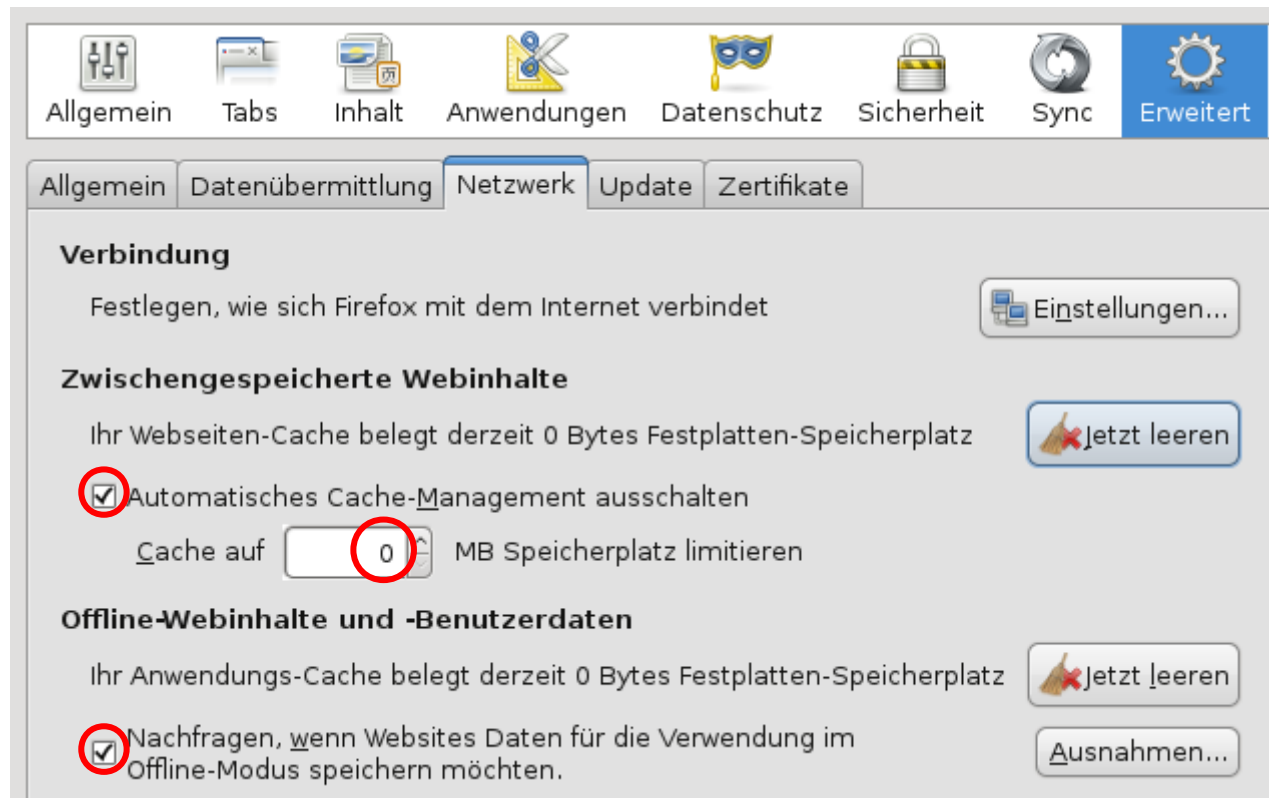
Allgemein Tabs Inhalt Anwendungen Datenschutz Sicherheit Sync Erweitert

Allgemein | Datenübermittlung | Netzwerk | Update | Zertifikate

Verbindung

Festlegen, wie sich Firefox mit dem Internet verbindet

Einstellungen...

Zwischengespeicherte Webinhalte

Ihr Webseiten-Cache belegt derzeit 0 Bytes Festplatten-Speicherplatz

Jetzt leeren

Automatisches Cache-Management ausschalten

Cache auf 0 MB Speicherplatz limitieren

Offline-Webinhalte und -Benutzerdaten

Ihr Anwendungs-Cache belegt derzeit 0 Bytes Festplatten-Speicherplatz

Jetzt leeren

Nachfragen, wenn Websites Daten für die Verwendung im Offline-Modus speichern möchten.

Ausnahmen...